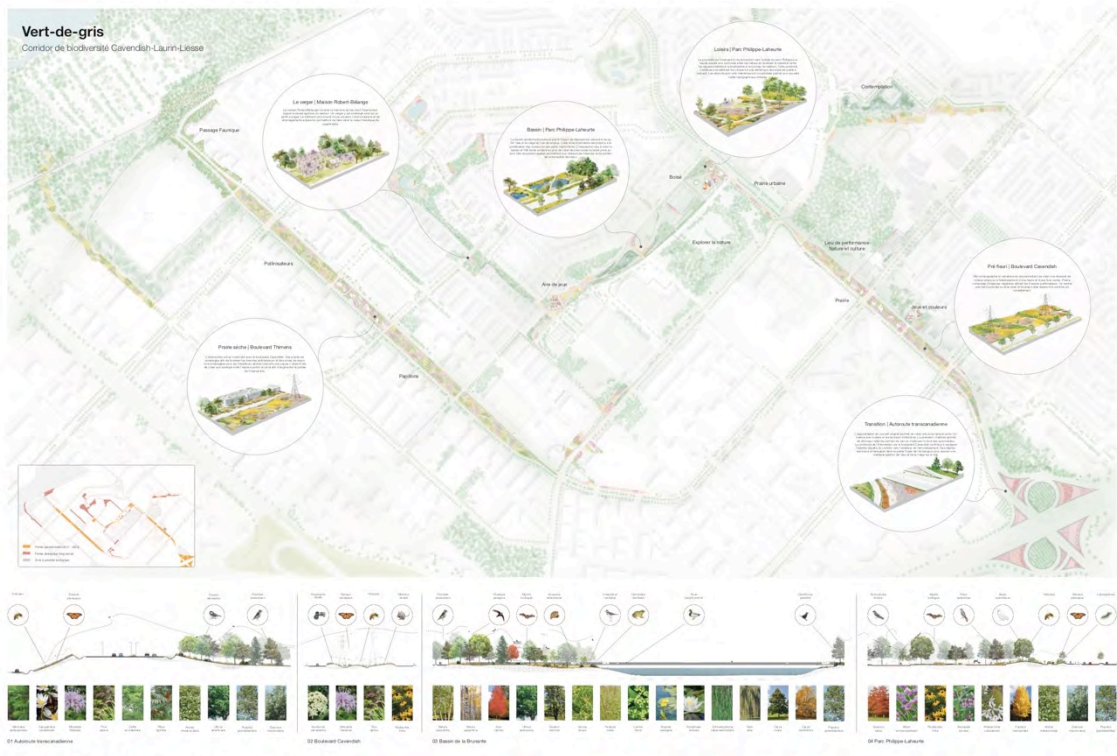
Vert-de-gris
Corridor de biodiversité Cavendish-Laurin-Liesse

Loisirs | Parc Philippe-Laheurte

Contemplation

Le verger | Maison Robert-Bélanger

Bassin | Parc Philippe-Laheurte

Passage Fournier

Boisé

Prairie urbaine

Explorer la texture

Lieu de performance
Naturel et culture

Pollinisateurs

Aire de jeux

Friche | Boulevard Cavendish

Prairie

Jeux et couleurs

Prairie sèche | Boulevard Thimens

Papillons

Transition | Autoroute transcanadienne

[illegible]

01 Autoroute transcanadienne

02 Boulevard Cavendish

03 Bassin de la Brunante

04 Parc Philippe-Laheurte